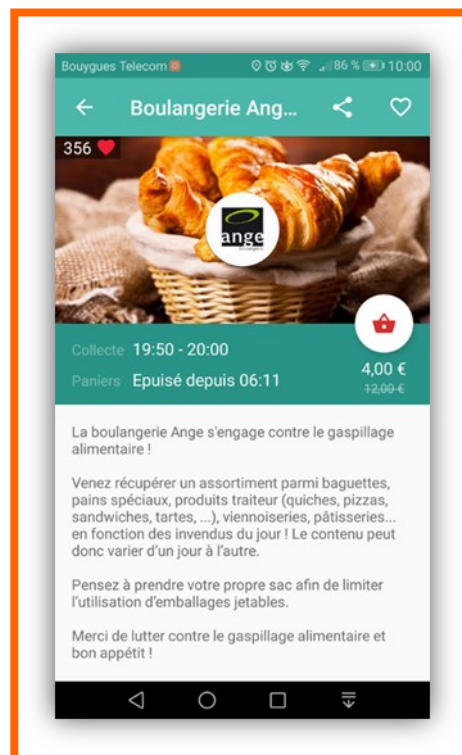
Bouygues Telecom

86 % 10:00

Boulangerie Ange...

356

ange

Collecte 19:50 - 20:00

Paniers Epuisé depuis 06:11

4,00 €

~~12,00 €~~

La boulangerie Ange s'engage contre le gaspillage alimentaire !

Venez récupérer un assortiment parmi baguettes, pains spéciaux, produits traiteur (quiches, pizzas, sandwiches, tartes, ...), viennoiseries, pâtisseries... en fonction des invendus du jour ! Le contenu peut donc varier d'un jour à l'autre.

Pensez à prendre votre propre sac afin de limiter l'utilisation d'emballages jetables.

Merci de lutter contre le gaspillage alimentaire et bon appétit !